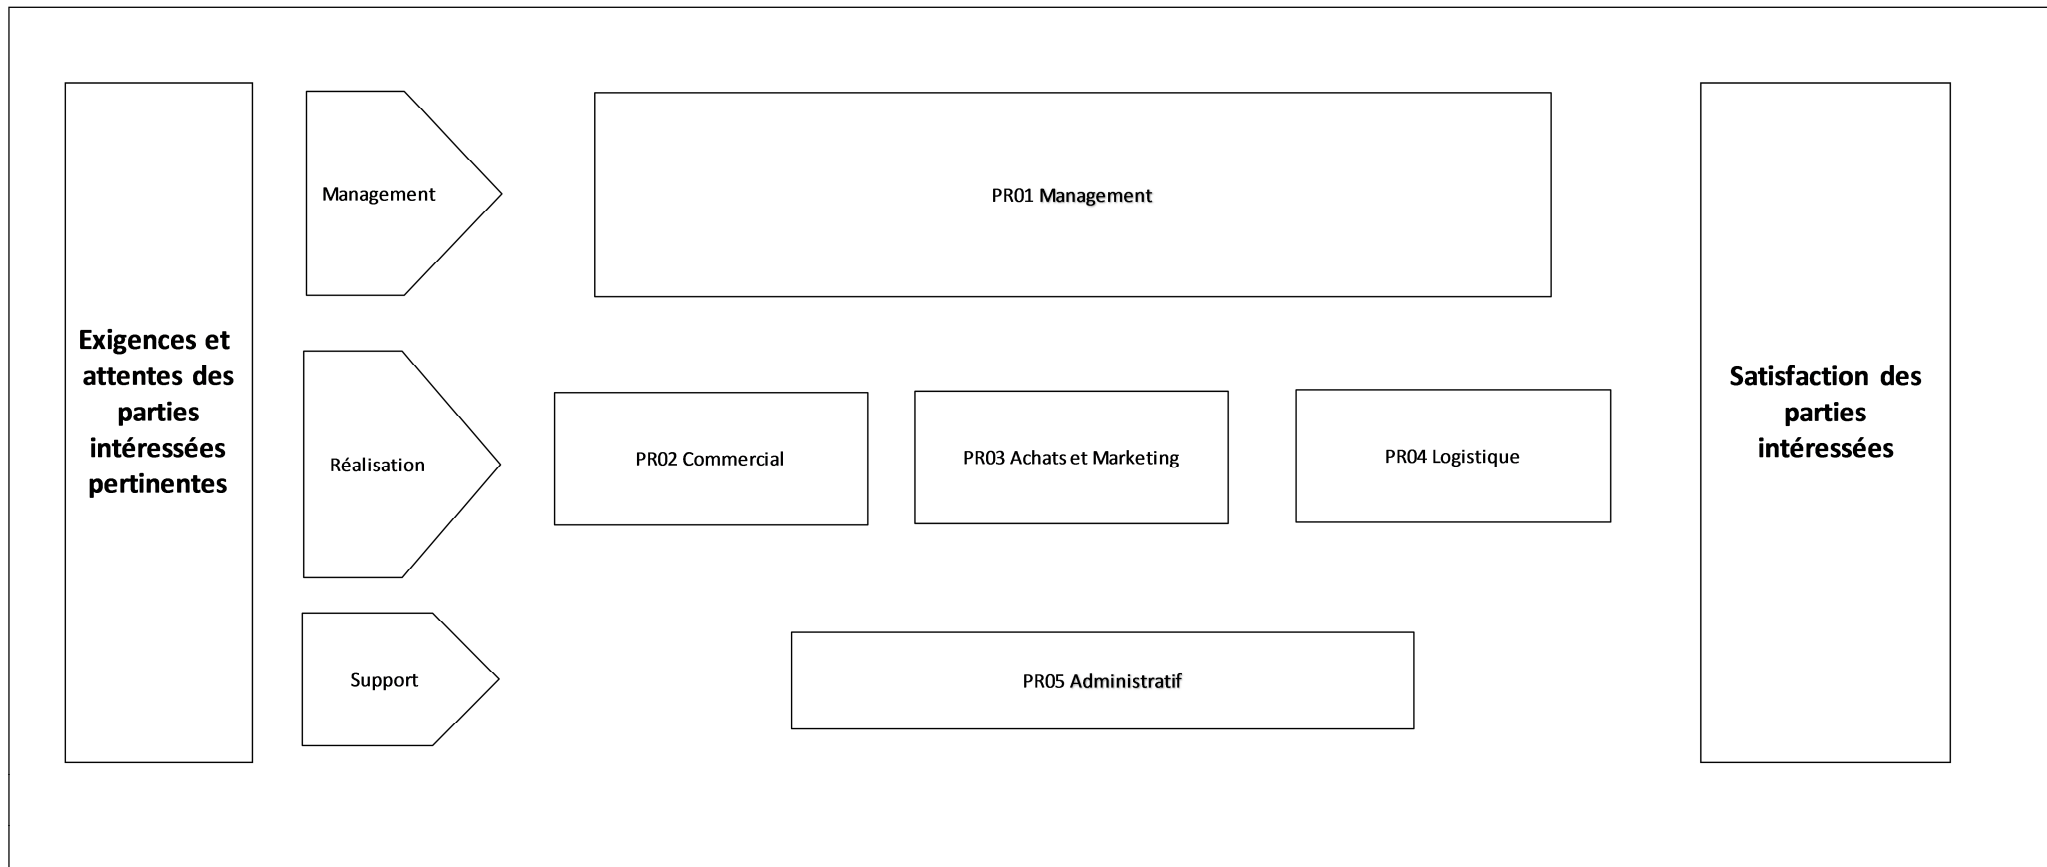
Exigences et attentes des parties intéressées pertinentes

Management

PR01 Management

Réalisation

PR02 Commercial

PR03 Achats et Marketing

PR04 Logistique

Support

PR05 Administratif

Satisfaction des parties intéressées